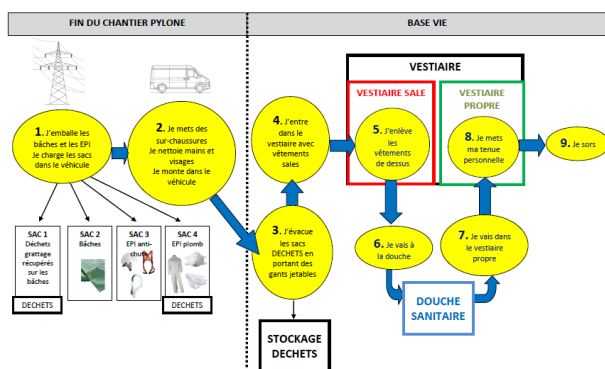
FIN DU CHANTIER PYLONE

BASE VIE

1. J'emballe les bâches et les EPI Je charge les sacs dans le véhicule

2. Je mets des sur-chaussures Je nettoie mains et visages Je monte dans le véhicule

SAC 1 Déchets grattage récupérés sur les bâches

SAC 2 Bâches

SAC 3 EPI anti-chute

SAC 4 EPI plomb

DECHETS

DECHETS

3. J'évacue les sacs DECHETS en portant des gants jetables

STOCKAGE DECHETS

4. J'entre dans le vestiaire avec vêtements sales

VESTIAIRE

VESTIAIRE SALE

5. J'enlève les vêtements de dessus

VESTIAIRE PROPRE

8. Je mets ma tenue personnelle

9. Je sors

6. Je vais à la douche

7. Je vais dans le vestiaire propre

DOUCHE SANITAIRE